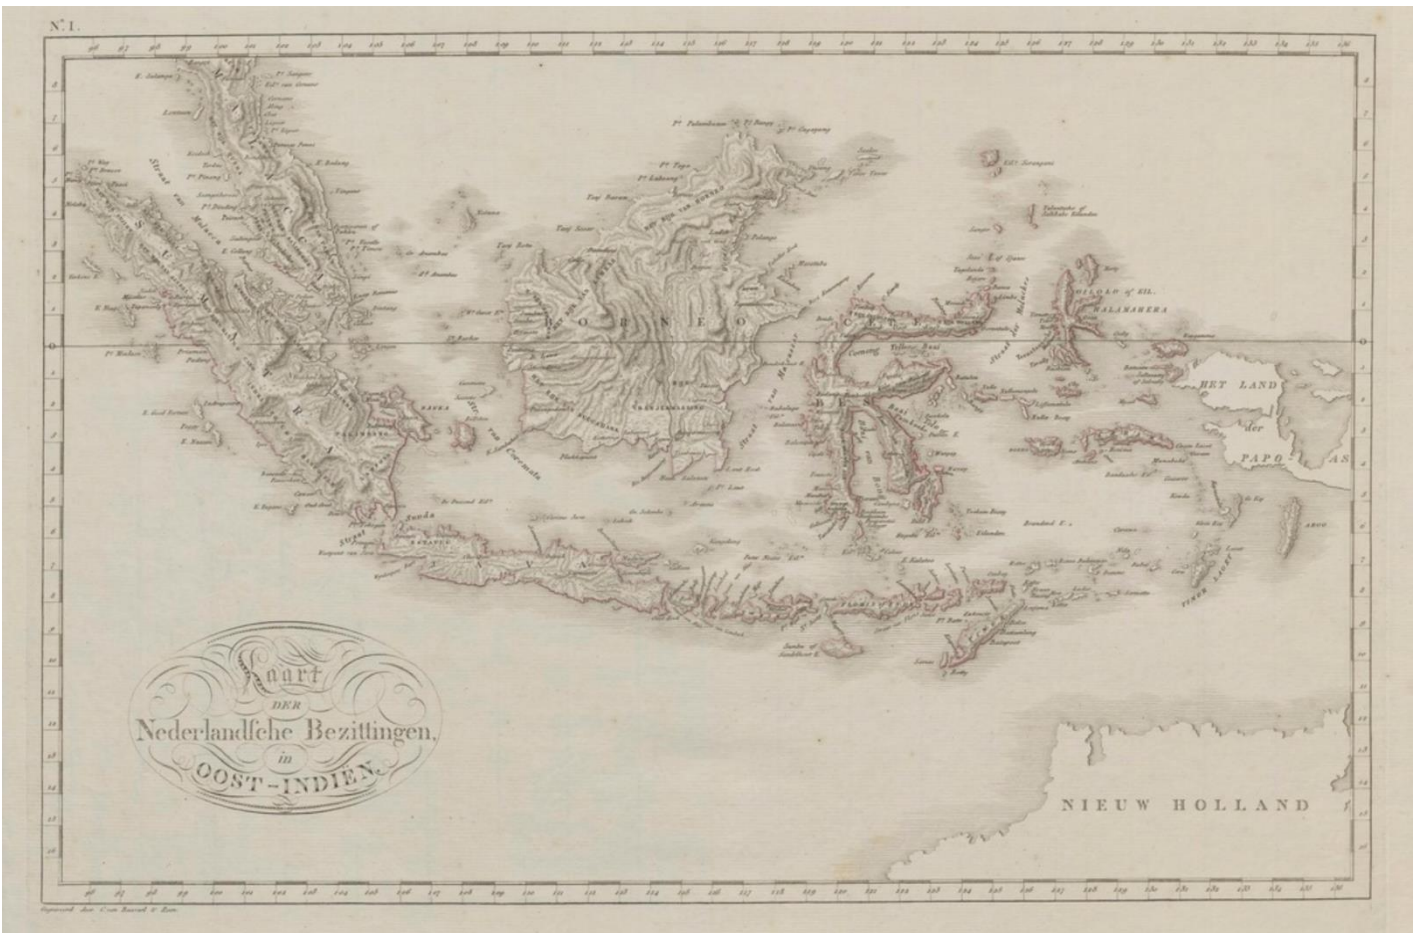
N.° I.

Kaart
DER
Nederlandsche Bezittingen,
in
OOST-INDIEN.

BORNEO

HET LAND der PAPOAS

NIEUW HOLLAND

GILOLO of ALMAHERA

Straat van Malacca

Straat Sunda

Straat van Macassar

Straat van Caramata

O

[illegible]